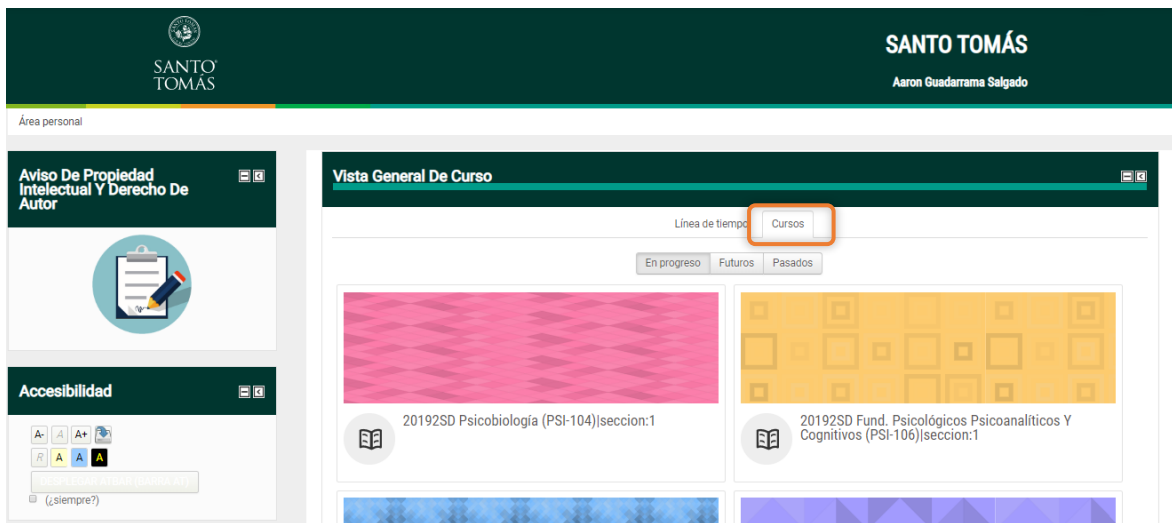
SANTO TOMÁS

SANTO TOMÁS

Aaron Guadarrama Salgado

Área personal

Aviso De Propiedad Intelectual Y Derecho De Autor

Accesibilidad

A- A A+

R A A A

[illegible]

(¿siempre?)

Vista General De Curso

Línea de tiempo Cursos

En progreso Futuros Pasados

20192SD Psicobiología (PSI-104)|seccion:1

20192SD Fund. Psicológicos Psicoanalíticos Y Cognitivos (PSI-106)|seccion:1